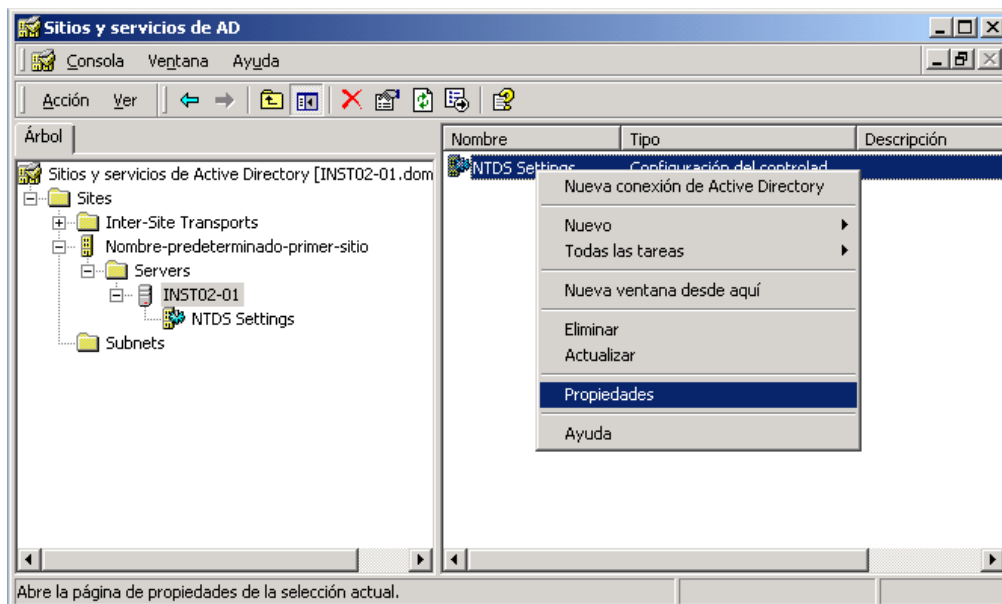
Sitios y servicios de AD

Consola Ventana Ayuda

Acción Ver

Árbol

Sitios y servicios de Active Directory [INST02-01.dom
Sites
Inter-Site Transports
Nombre-predeterminado-primer-sitio
Servers
INST02-01
NTDS Settings
Subnets

| Nombre | Tipo | Descripción |
|---|---|---|
| NTDS Settings | Configuración del controlad | |

Nueva conexión de Active Directory
Nuevo
Todas las tareas
Nueva ventana desde aquí
Eliminar
Actualizar
Propiedades
Ayuda

Abre la página de propiedades de la selección actual.